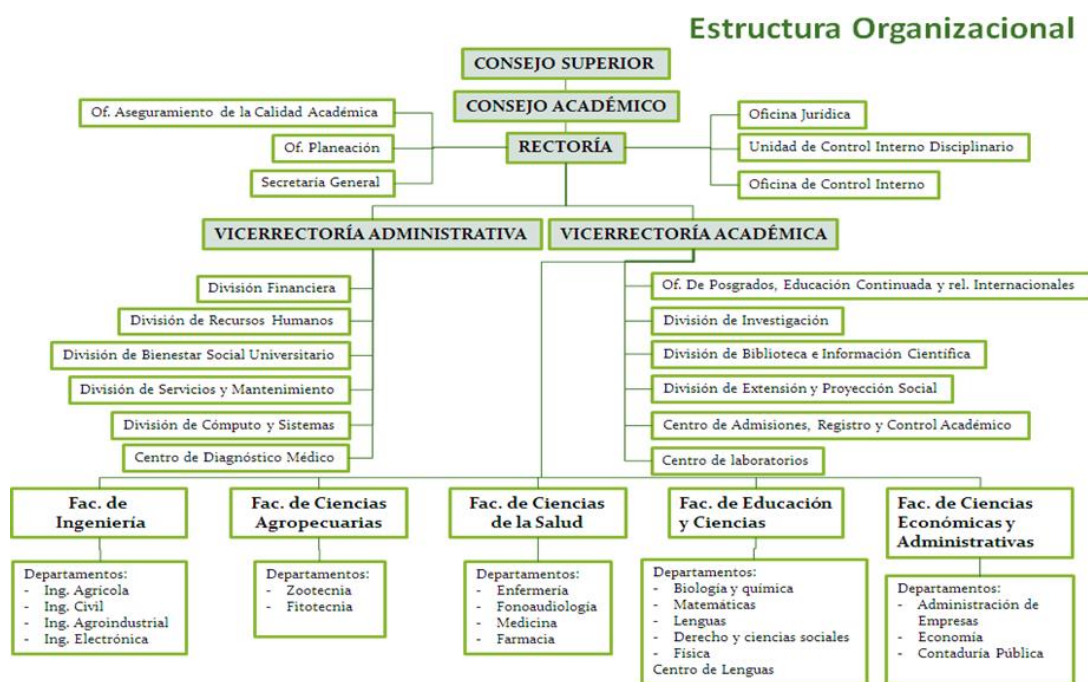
Estructura Organizacional

CONSEJO SUPERIOR

CONSEJO ACADÉMICO

RECTORÍA

Of. Aseguramiento de la Calidad Académica

Of. Planeación

Secretaría General

Oficina Jurídica

Unidad de Control Interno Disciplinario

Oficina de Control Interno

VICERRECTORÍA ADMINISTRATIVA

VICERRECTORÍA ACADÉMICA

División Financiera

División de Recursos Humanos

División de Bienestar Social Universitario

División de Servicios y Mantenimiento

División de Cómputo y Sistemas

Centro de Diagnóstico Médico

Of. De Posgrados, Educación Continuada y rel. Internacionales

División de Investigación

División de Biblioteca e Información Científica

División de Extensión y Proyección Social

Centro de Admisiones, Registro y Control Académico

Centro de laboratorios

Fac. de Ingeniería

Departamentos:
- Ing. Agrícola
- Ing. Civil
- Ing. Agroindustrial
- Ing. Electrónica

Fac. de Ciencias Agropecuarias

Departamentos:
- Zootecnia
- Fitotecnia

Fac. de Ciencias de la Salud

Departamentos:
- Enfermería
- Fonoaudiología
- Medicina
- Farmacia

Fac. de Educación y Ciencias

Departamentos:
- Biología y química
- Matemáticas
- Lenguas
- Derecho y ciencias sociales
- Física
Centro de Lenguas

Fac. de Ciencias Económicas y Administrativas

Departamentos:
- Administración de Empresas
- Economía
- Contaduría Pública